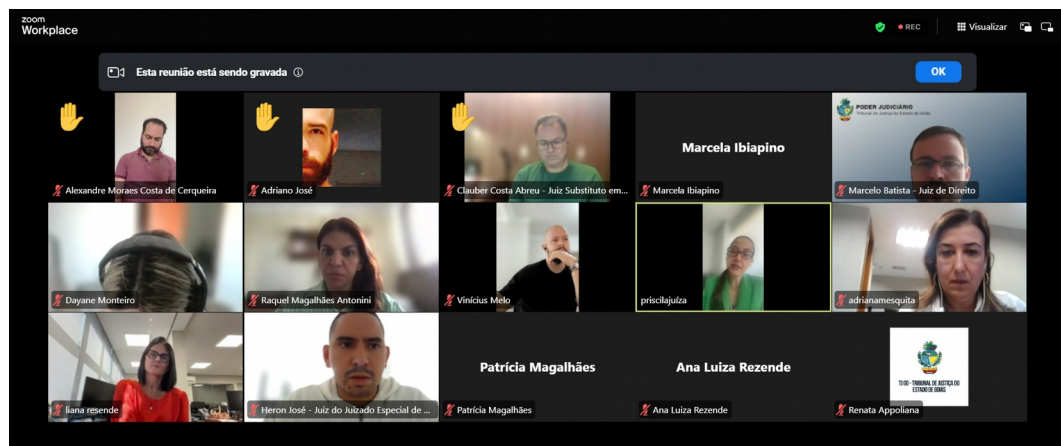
zoom Workplace

REC

Visualizar

Esta reunião está sendo gravada

OK

Alexandre Moraes Costa de Cerqueira

Adriano José

Clauber Costa Abreu - Juiz Substituto em...

Marcela Ibiapino

Marcela Ibiapino

PODER JUDICIÁRIO
Tribunal de Justiça do Estado de Goiás

Marcelo Batista - Juiz de Direito

Dayane Monteiro

Raquel Magalhães Antonini

Vinícius Melo

priscilajuíza

adrianamesquita

liana resende

Heron José - Juiz do Juizado Especial de ...

Patrícia Magalhães

Patrícia Magalhães

Ana Luiza Rezende

Ana Luiza Rezende

TJ GO - TRIBUNAL DE JUSTIÇA DO ESTADO DE GOIÁS

Renata Appoliana